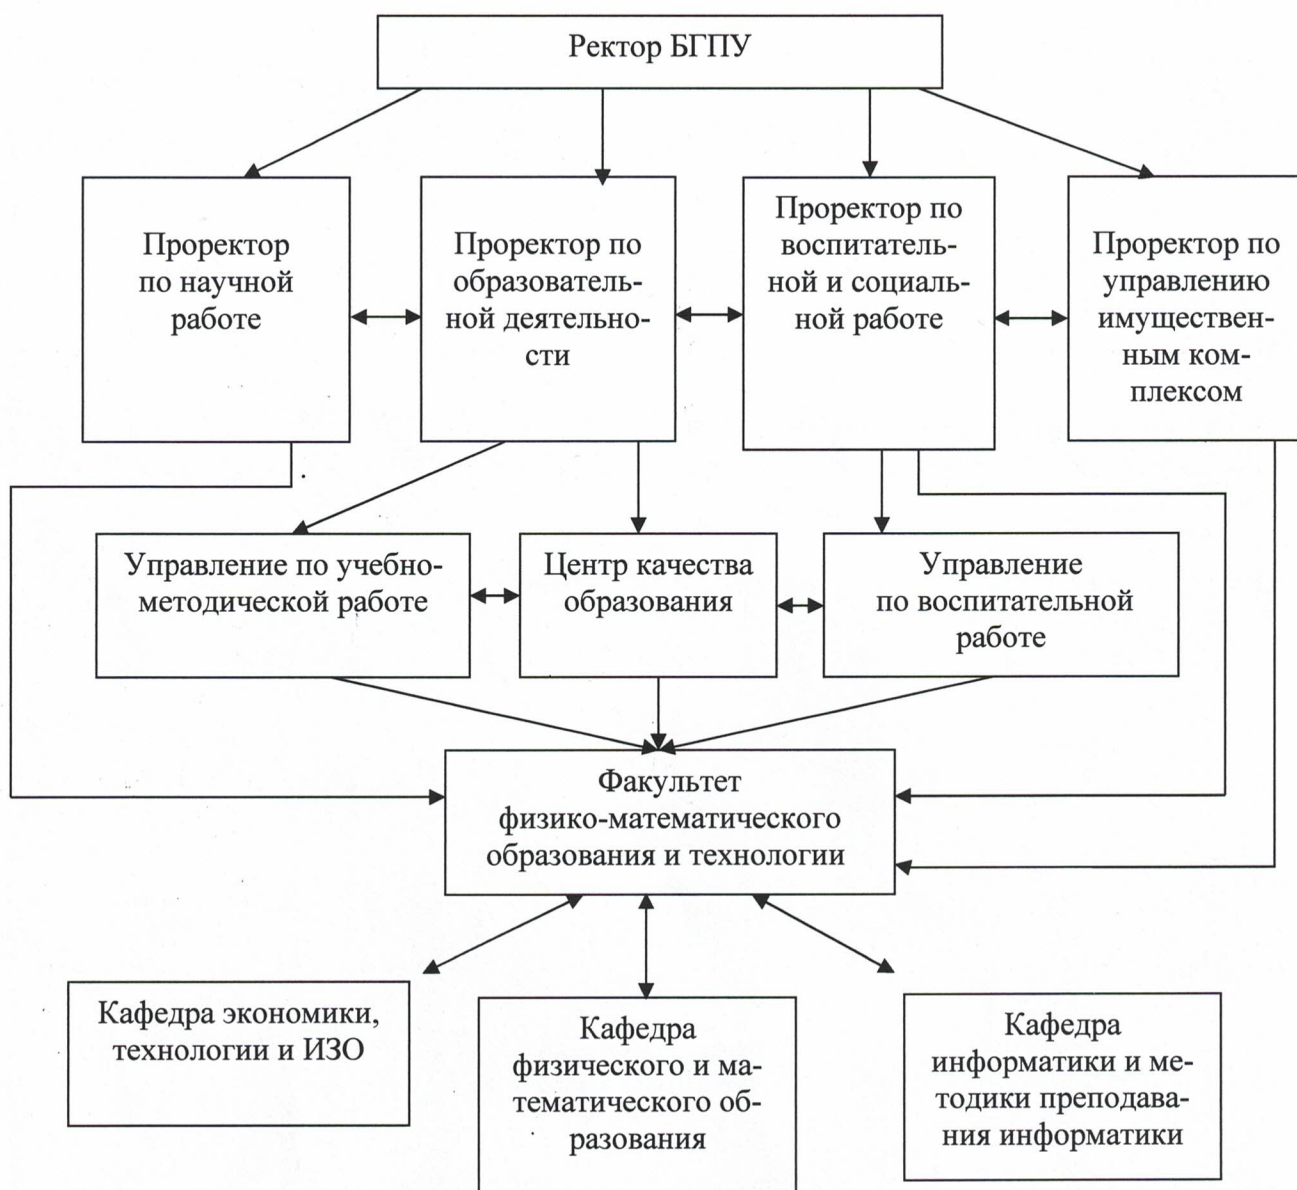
Ректор БГПУ

Проректор по научной работе

Проректор по образовательной деятельности

Проректор по воспитательной и социальной работе

Проректор по управлению имущественным комплексом

Управление по учебно-методической работе

Центр качества образования

Управление по воспитательной работе

Факультет физико-математического образования и технологии

Кафедра экономики, технологии и ИЗО

Кафедра физического и математического образования

Кафедра информатики и методики преподавания информатики